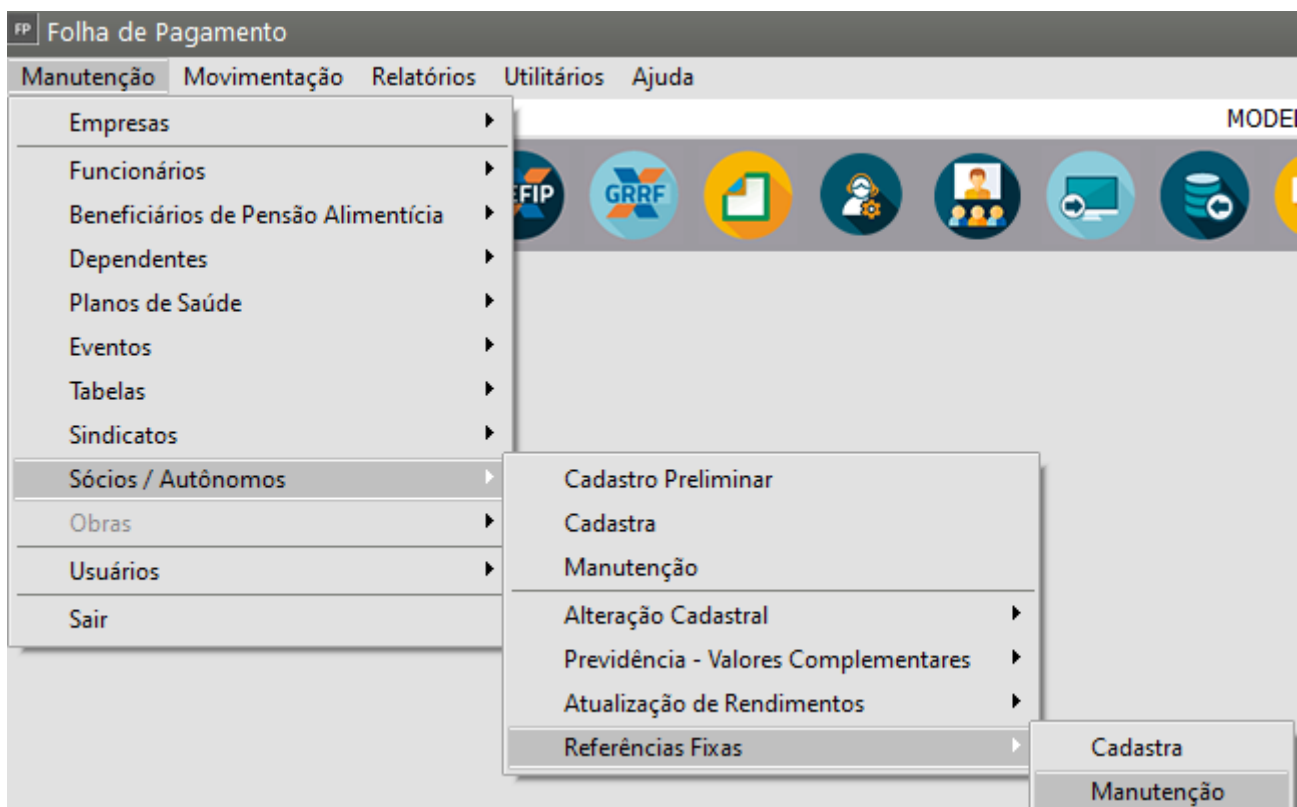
FP Folha de Pagamento

Manutenção Movimentação Relatórios Utilitários Ajuda

MODEL

EFIP GRRF

Empresas
Funcionários
Beneficiários de Pensão Alimentícia
Dependentes
Planos de Saúde
Eventos
Tabelas
Sindicatos
Sócios / Autônomos
Obras
Usuários
Sair

Cadastro Preliminar
Cadastra
Manutenção
Alteração Cadastral
Previdência - Valores Complementares
Atualização de Rendimentos
Referências Fixas

Cadastra
Manutenção